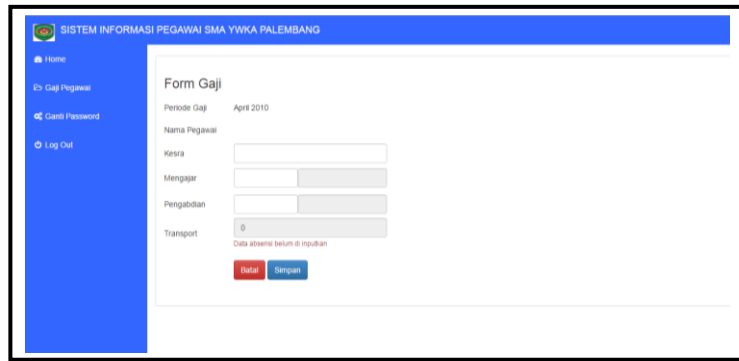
SISTEM INFORMASI PEGAWAI SMA YWKA PALEMBANG

Home

Gaji Pegawai

Ganti Password

Log Out

Form Gaji

Periode Gaji April 2010

Nama Pegawai

Kesra

Mengajar

Pengabdian

Transport 0

Data absensi belum di inputkan

Batal Simpan